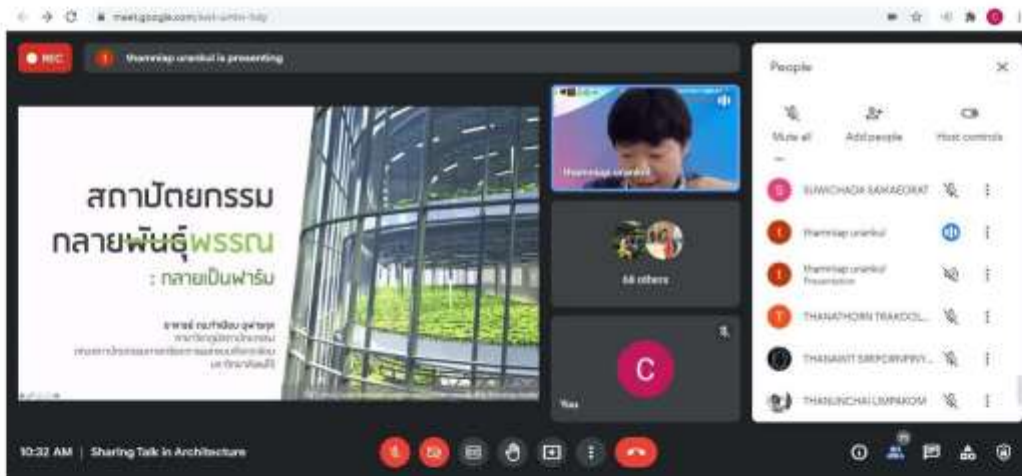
meet.google.com/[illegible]

REC

thamnisp urankul is presenting

สถาปัตยกรรม

กลายพันธุ์พรรณ

: กลายเป็นฟาร์ม

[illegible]

thamnisp urankul

46 others

C

You

People

Mute all

Add people

Host controls

SUWICHADA SAKAEORAT

thamnisp urankul

thamnisp urankul Presentation

THANATHORN TRAKOOL...

THANAWIT SIRIPORNPAIY...

THANUNCHAI LIMPAKOM

10:32 AM | Sharing Talk in Architecture